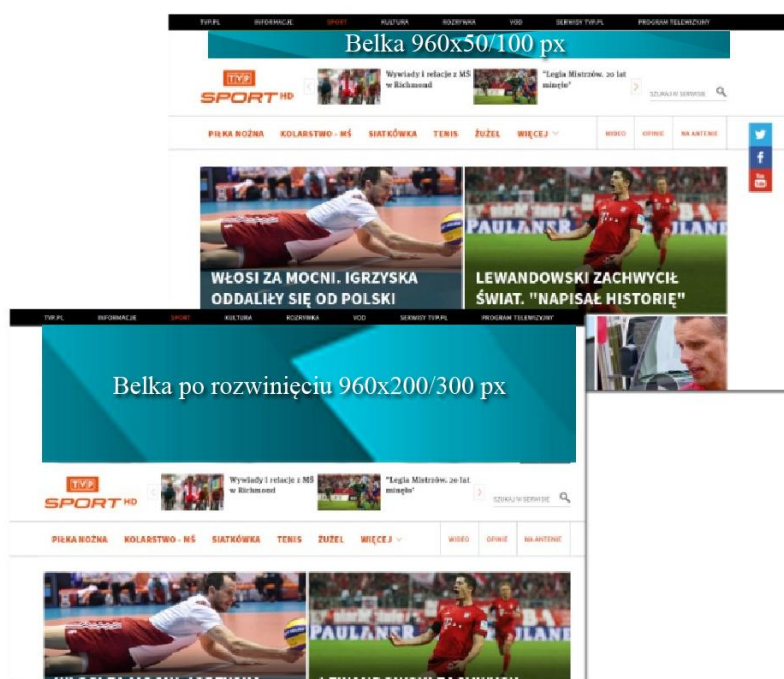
TVP.PL INFORMACJE SPORT KULTURA ROZRYWKA VOD SERWISY TVP.PL PROGRAM TELEWIZYJNY

Belka 960x50/100 px

TVP SPORT HD

Wywiady i relacje z MŚ w Richmond

"Legia Mistrzów. 20 lat minęło"

SZUKAJ W SERWISIE

PIŁKA NOŻNA KOLARSTWO - MŚ SIATKÓWKA TENIS ŻUŻEL WIĘCEJ

WIDEO OPINIE NA ANTENIE

WŁOSI ZA MOCNI. IGRZYSKA ODDALIŁY SIĘ OD POLSKI

LEWANDOWSKI ZACHWYCIŁ ŚWIAT. "NAPISAŁ HISTORIĘ"

TVP.PL INFORMACJE SPORT KULTURA ROZRYWKA VOD SERWISY TVP.PL PROGRAM TELEWIZYJNY

Belka po rozwinięciu 960x200/300 px

TVP SPORT HD

Wywiady i relacje z MŚ w Richmond

"Legia Mistrzów. 20 lat minęło"

SZUKAJ W SERWISIE

PIŁKA NOŻNA KOLARSTWO - MŚ SIATKÓWKA TENIS ŻUŻEL WIĘCEJ

WIDEO OPINIE NA ANTENIE